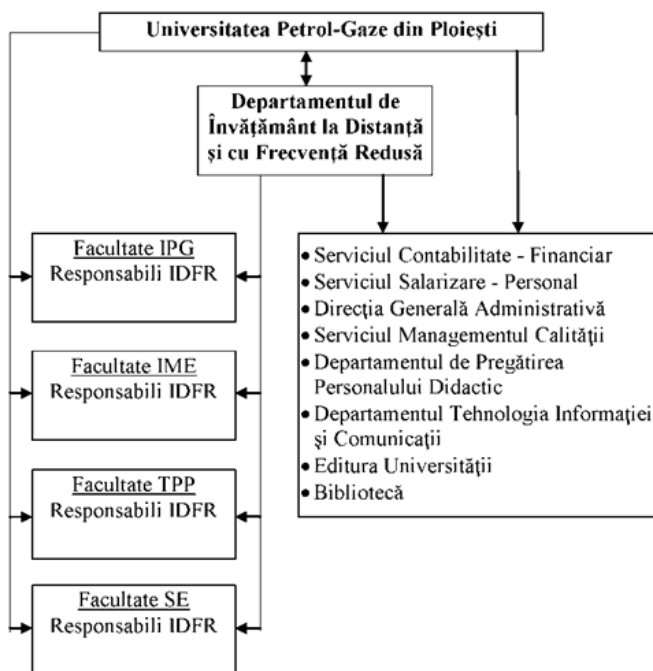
Universitatea Petrol-Gaze din Ploiești

Departamentul de Învățământ la Distanță și cu Frecvență Redusă

Facultate IPG
Responsabili IDFR

Facultate IME
Responsabili IDFR

Facultate TPP
Responsabili IDFR

Facultate SE
Responsabili IDFR

- Serviciul Contabilitate - Financiar
- Serviciul Salarizare - Personal
- Direcția Generală Administrativă
- Serviciul Managementul Calității
- Departamentul de Pregătirea Personalului Didactic
- Departamentul Tehnologia Informației și Comunicații
- Editura Universității
- Bibliotecă